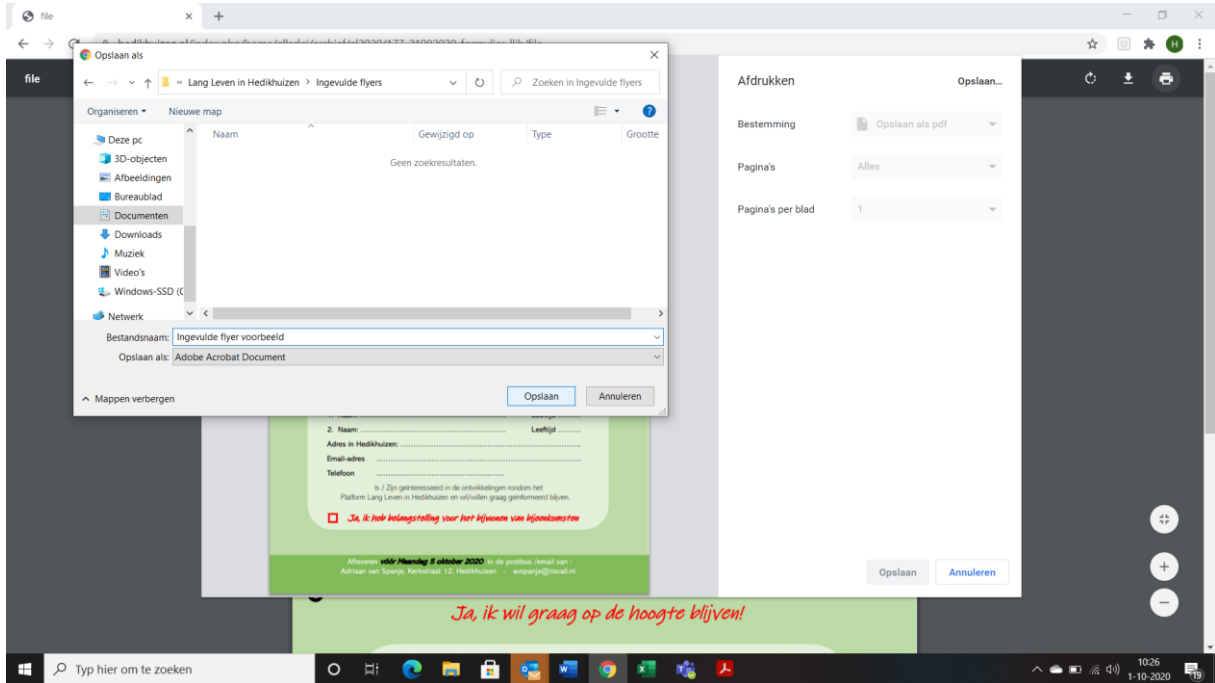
file

Opslaan als

« Lang Leven in Hedikhuizen > Ingevulde flyers

Zoeken in Ingevulde flyers

Organiseren ▾ Nieuwe map

Deze pc
3D-objecten
Afbeeldingen
Bureaublad
Documenten
Downloads
Muziek
Video's
Windows-SSD (C
Netwerk

| Naam | Gewijzigd op | Type | Grootte |
|---|---|---|---|
| Geen zoekresultaten. | | | |

Bestandsnaam: Ingevulde flyer voorbeeld
Opslaan als: Adobe Acrobat Document

^ Mappen verbergen

Opslaan Annuleren

Afdrukken Opslaan...

Bestemming Opslaan als pdf

Pagina's Alles

Pagina's per blad 1

Opslaan Annuleren

1. Naam: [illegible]
2. Naam: ............ Leeftijd ........
Adres in Hedikhuizen: ............
Email-adres ............
Telefoon ............

Is / Zijn geïnteresseerd in de ontwikkelingen rondom het Platform Lang Leven in Hedikhuizen en wil/willen graag geïnformeerd blijven.

Ja, ik heb belangstelling voor het bijwonen van bijeenkomsten

Afleveren vóór Maandag 5 oktober 2020 in de postbus /email van Adriaan van Spanje, Kerkstraat 12, Hedikhuizen - avspanje@tiscali.nl

Ja, ik wil graag op de hoogte blijven!

Typ hier om te zoeken

10:26
1-10-2020